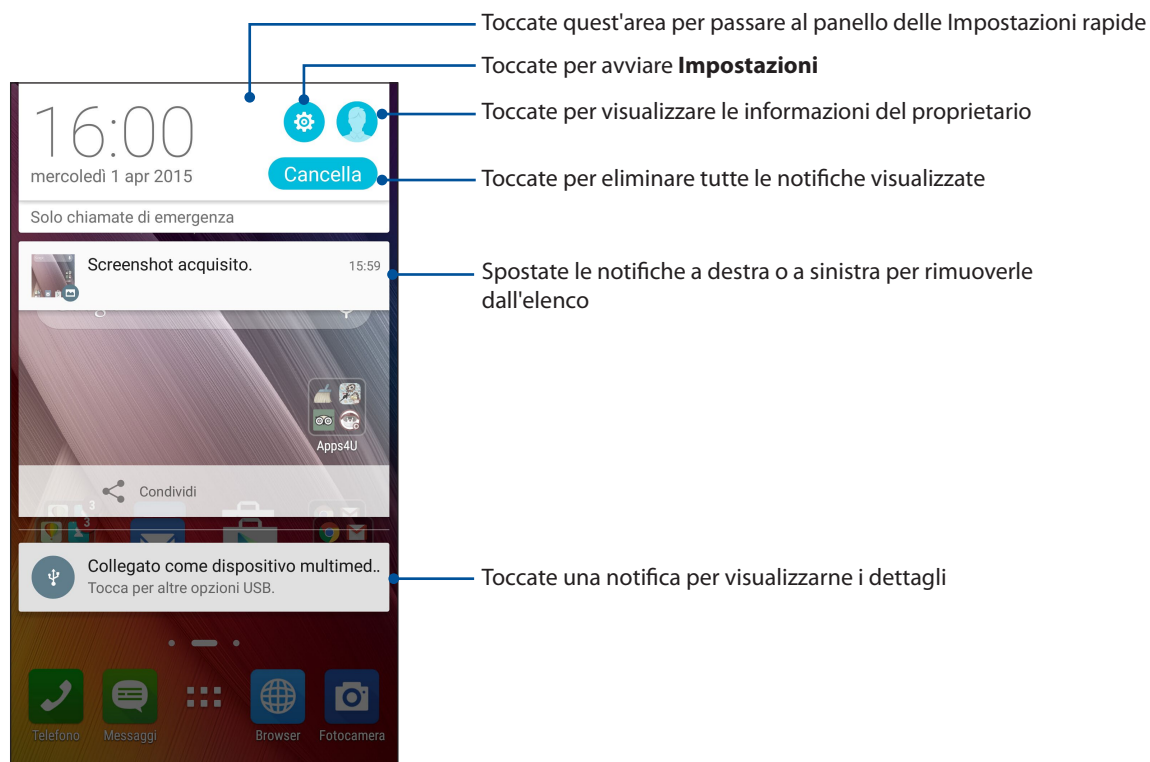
16:00
mercoledì 1 apr 2015
Cancella
Solo chiamate di emergenza
Screenshot acquisito.
15:59
Apps4U
Condividi
Collegato come dispositivo multimed..
Tocca per altre opzioni USB.
Telefono
Messaggi
Browser
Fotocamera

Toccate quest'area per passare al panello delle Impostazioni rapide

Toccate per avviare **Impostazioni**

Toccate per visualizzare le informazioni del proprietario

Toccate per eliminare tutte le notifiche visualizzate

Spostate le notifiche a destra o a sinistra per rimuoverle dall'elenco

Toccate una notifica per visualizzarne i dettagli